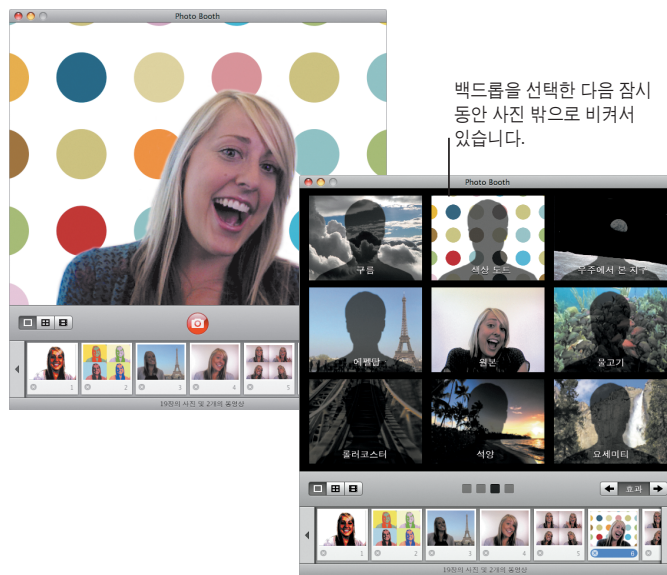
Photo Booth

1 2 3 4 5

19장의 사진 및 2개의 동영상

백드롭을 선택한 다음 잠시 동안 사진 밖으로 비켜서 있습니다.

Photo Booth

구름
색상 도트
우주에서 본 지구
에펠탑
원본
물고기
롤러코스터
석양
요세미티

효과

1 2 3 4 5 6

19장의 사진 및 2개의 동영상